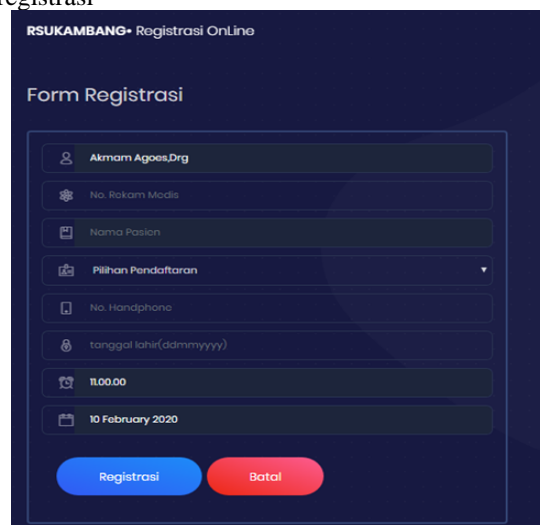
egistrasi

RSUKAMBANG• Registrasi OnLine

Form Registrasi

Akmam Agoes,Drg

No. Rekam Medis

Nama Pasien

Pilihan Pendaftaran

No. Handphone

tanggal lahir(ddmmyyyy)

11.00.00

10 February 2020

Registrasi

Batal